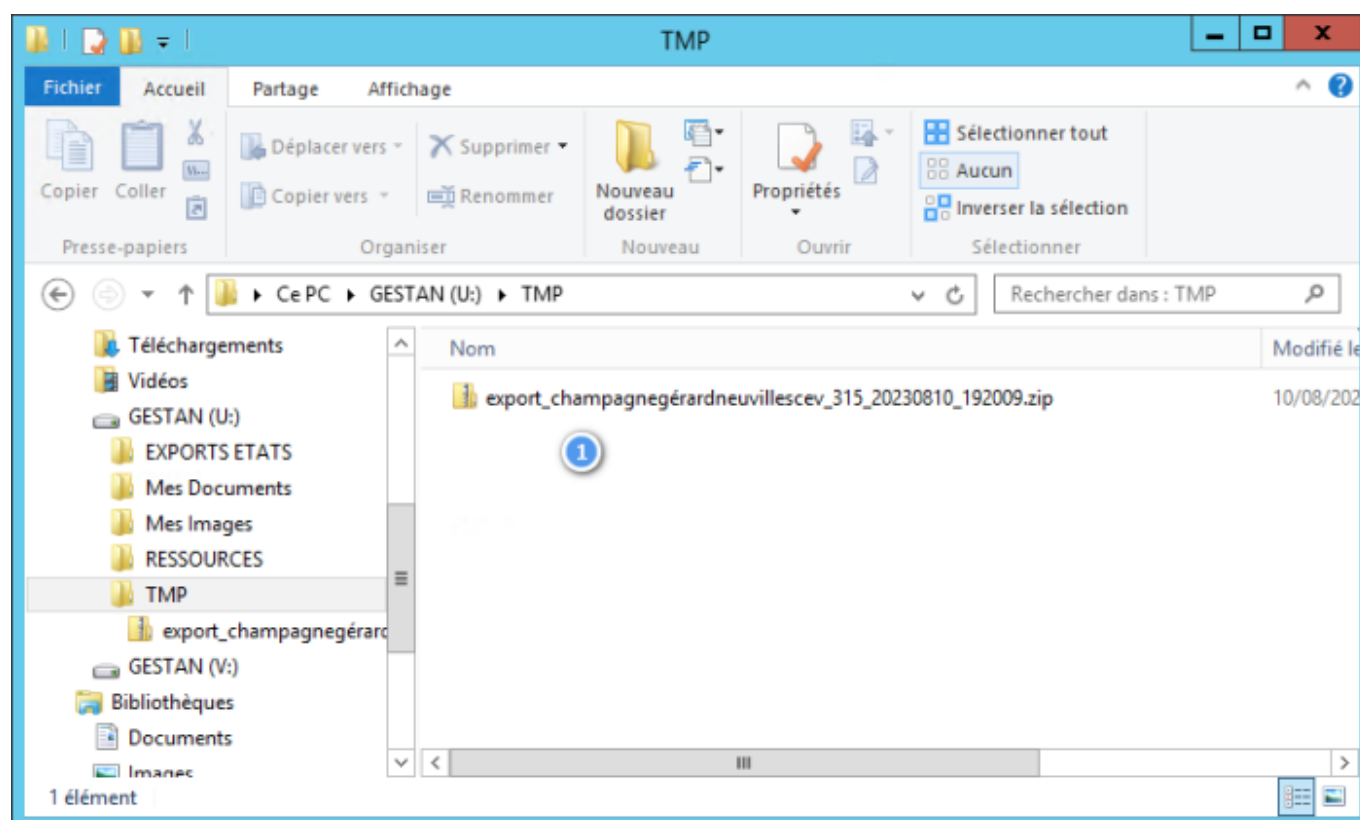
TMP

Fichier Accueil Partage Affichage

Copier Coller
Presse-papiers

Déplacer vers
Copier vers
Supprimer
Renommer
Organiser

Nouveau dossier
Nouveau

Propriétés
Ouvrir

Sélectionner tout
Aucun
Inverser la sélection
Sélectionner

Ce PC ▸ GESTAN (U:) ▸ TMP

Rechercher dans : TMP

Téléchargements
Vidéos
GESTAN (U:)
EXPORTS ETATS
Mes Documents
Mes Images
RESSOURCES
TMP
export_champagnegérard
GESTAN (V:)
Bibliothèques
Documents
Images

Nom
Modifié le
export_champagnegérardneuvillescev_315_20230810_192009.zip
10/08/202

1

1 élément